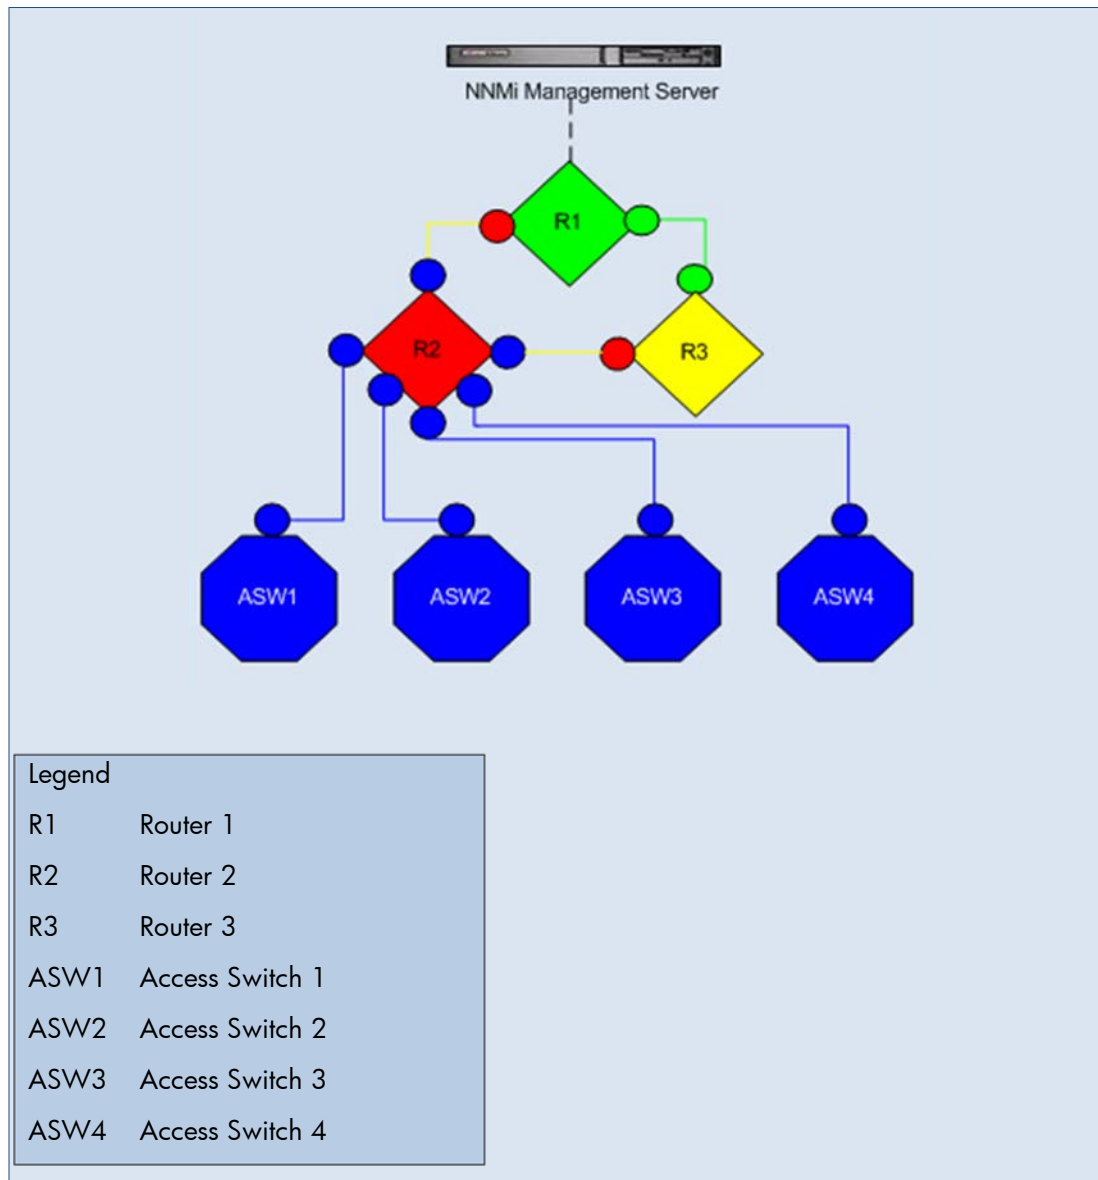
NNMi Management Server

R1

R2

R3

ASW1

ASW2

ASW3

ASW4

| Legend | |
|---|---|
| R1 | Router 1 |
| R2 | Router 2 |
| R3 | Router 3 |
| ASW1 | Access Switch 1 |
| ASW2 | Access Switch 2 |
| ASW3 | Access Switch 3 |
| ASW4 | Access Switch 4 |